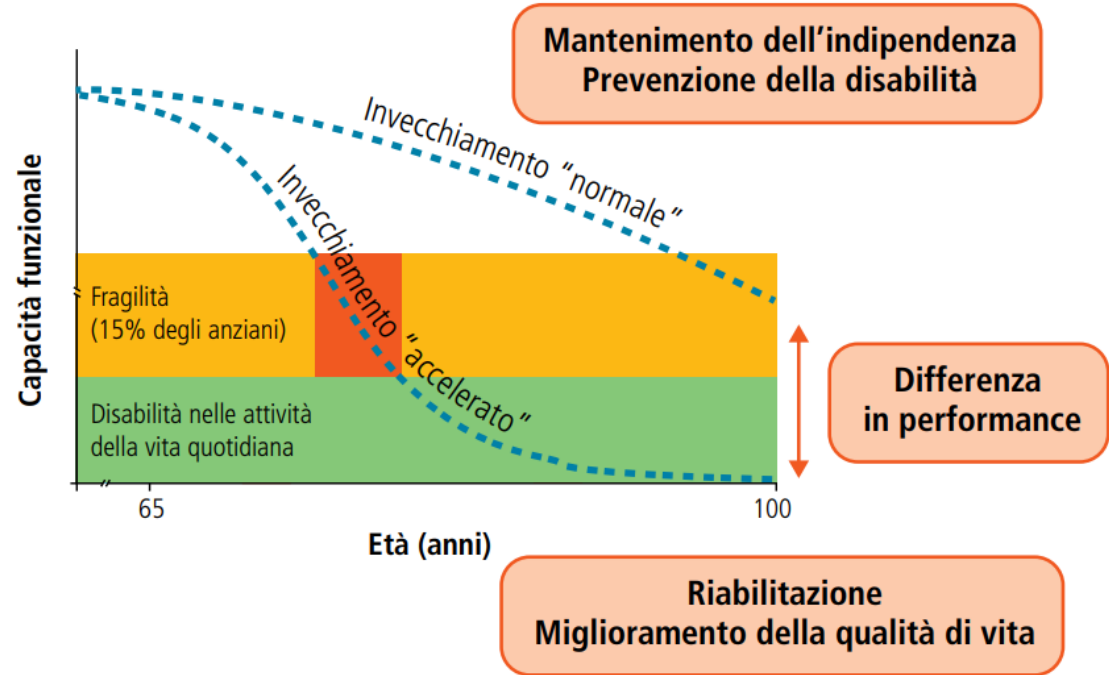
Mantenimento dell'indipendenza
Prevenzione della disabilità

Capacità funzionale

Invecchiamento "normale"

Invecchiamento "accelerato"

Fragilità
(15% degli anziani)

Disabilità nelle attività della vita quotidiana

Differenza in performance

65

100

Età (anni)

Riabilitazione
Miglioramento della qualità di vita